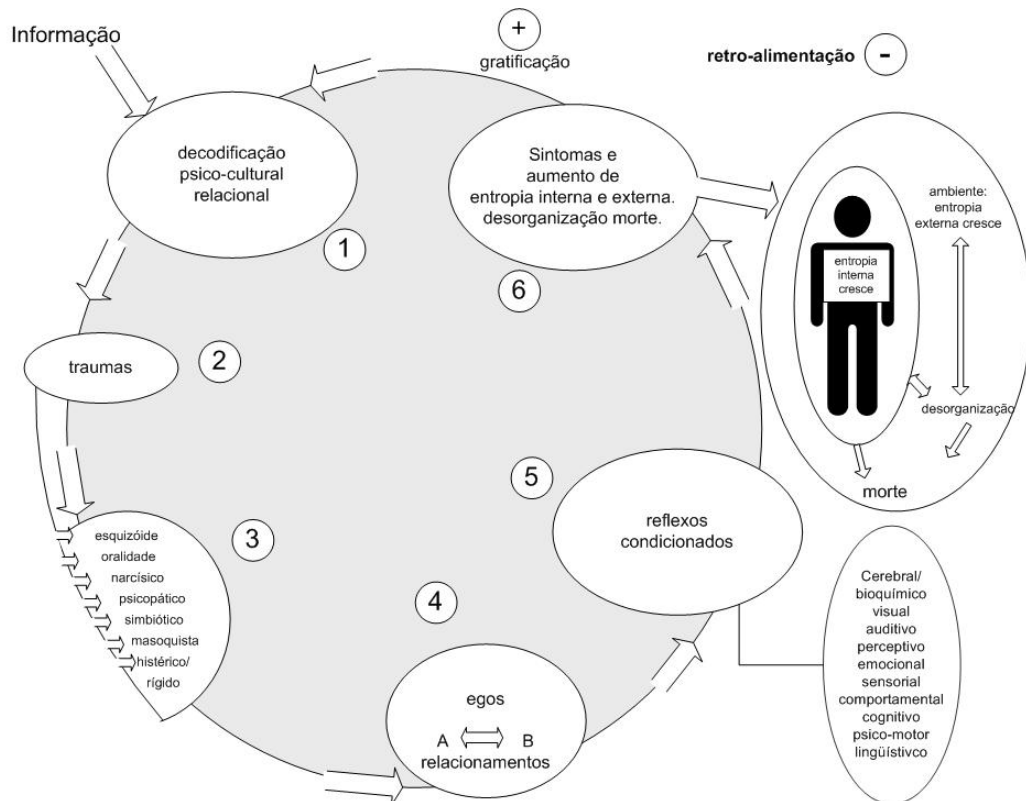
Informação

+
gratificação

retro-alimentação -

decodificação psico-cultural relacional

Sintomas e aumento de entropia interna e externa. desorganização morte.

ambiente: entropia externa cresce

entropia interna cresce

desorganização

morte

1

6

traumas

2

5

reflexos condicionados

esquizóide
oralidade
narcísico
psicopático
simbiótico
masoquista
histérico/
rígido

3

4

egos
A B
relacionamentos

Cerebral/
bioquímico
visual
auditivo
perceptivo
emocional
sensorial
comportamental
cognitivo
psico-motor
lingüístivco